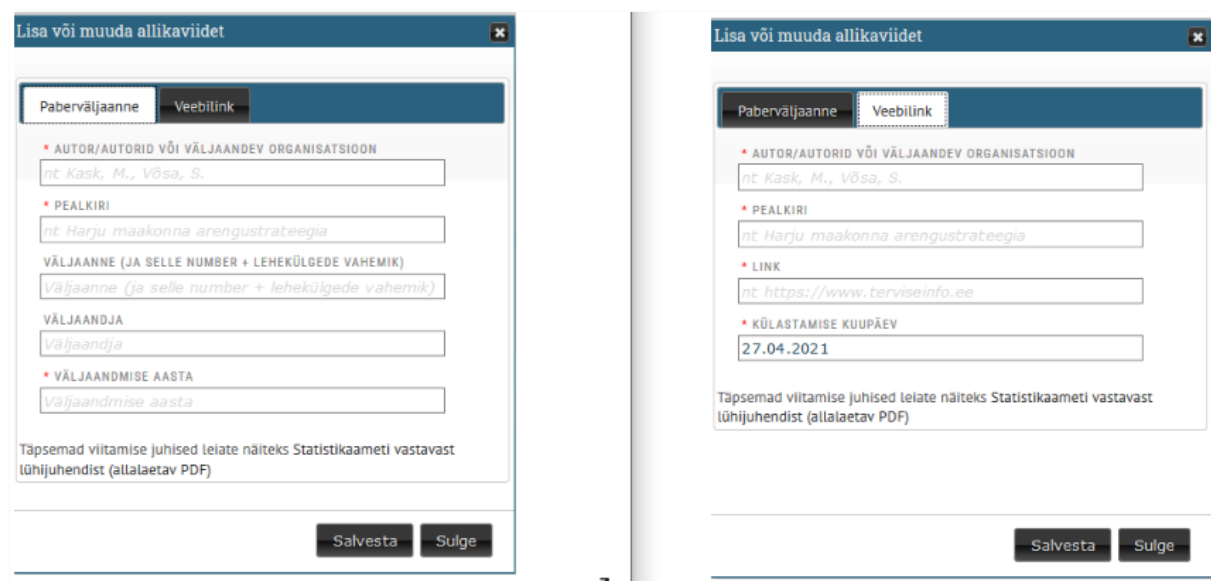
Lisa või muuda allikaviidet

Paberväljaanne | Veebilink

* AUTOR/AUTORID VÕI VÄLJAANDEV ORGANISATSIOON
nt Kask, M., Võsa, S.

* PEALKIRI
nt Harju maakonna arengustrateegia

VÄLJAANNE (JA SELLE NUMBER + LEHEKÜLGEDE VAHEMIK)
Väljaanne (ja selle number + lehekülgede vahemik)

VÄLJAANDJA
Väljaandja

* VÄLJAANDMISE AASTA
Väljaandmise aasta

Täpsemad viitamise juhised leiate näiteks Statistikaameti vastavast lühijuhendist (allalaetav PDF)

Salvesta | Sulge

Lisa või muuda allikaviidet

Paberväljaanne | Veebilink

* AUTOR/AUTORID VÕI VÄLJAANDEV ORGANISATSIOON
nt Kask, M., Võsa, S.

* PEALKIRI
nt Harju maakonna arengustrateegia

* LINK
nt https://www.terviseinfo.ee

* KÜLASTAMISE KUUPÄEV
27.04.2021

Täpsemad viitamise juhised leiate näiteks Statistikaameti vastavast lühijuhendist (allalaetav PDF)

Salvesta | Sulge